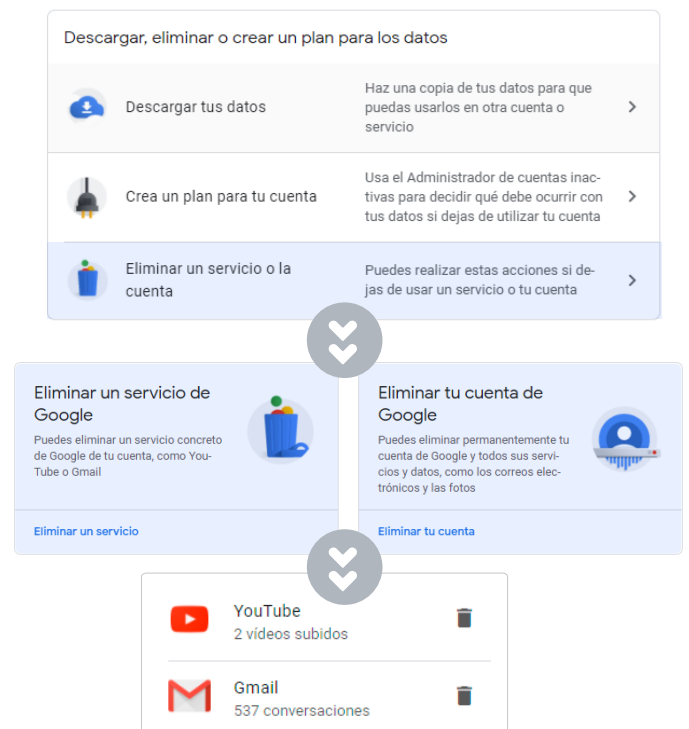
Descargar, eliminar o crear un plan para los datos

Descargar tus datos

Haz una copia de tus datos para que puedas usarlos en otra cuenta o servicio

Crea un plan para tu cuenta

Usa el Administrador de cuentas inactivas para decidir qué debe ocurrir con tus datos si dejas de utilizar tu cuenta

Eliminar un servicio o la cuenta

Puedes realizar estas acciones si dejas de usar un servicio o tu cuenta

Eliminar un servicio de Google

Puedes eliminar un servicio concreto de Google de tu cuenta, como YouTube o Gmail

Eliminar un servicio

Eliminar tu cuenta de Google

Puedes eliminar permanentemente tu cuenta de Google y todos sus servicios y datos, como los correos electrónicos y las fotos

Eliminar tu cuenta

YouTube
2 vídeos subidos

Gmail
537 conversaciones